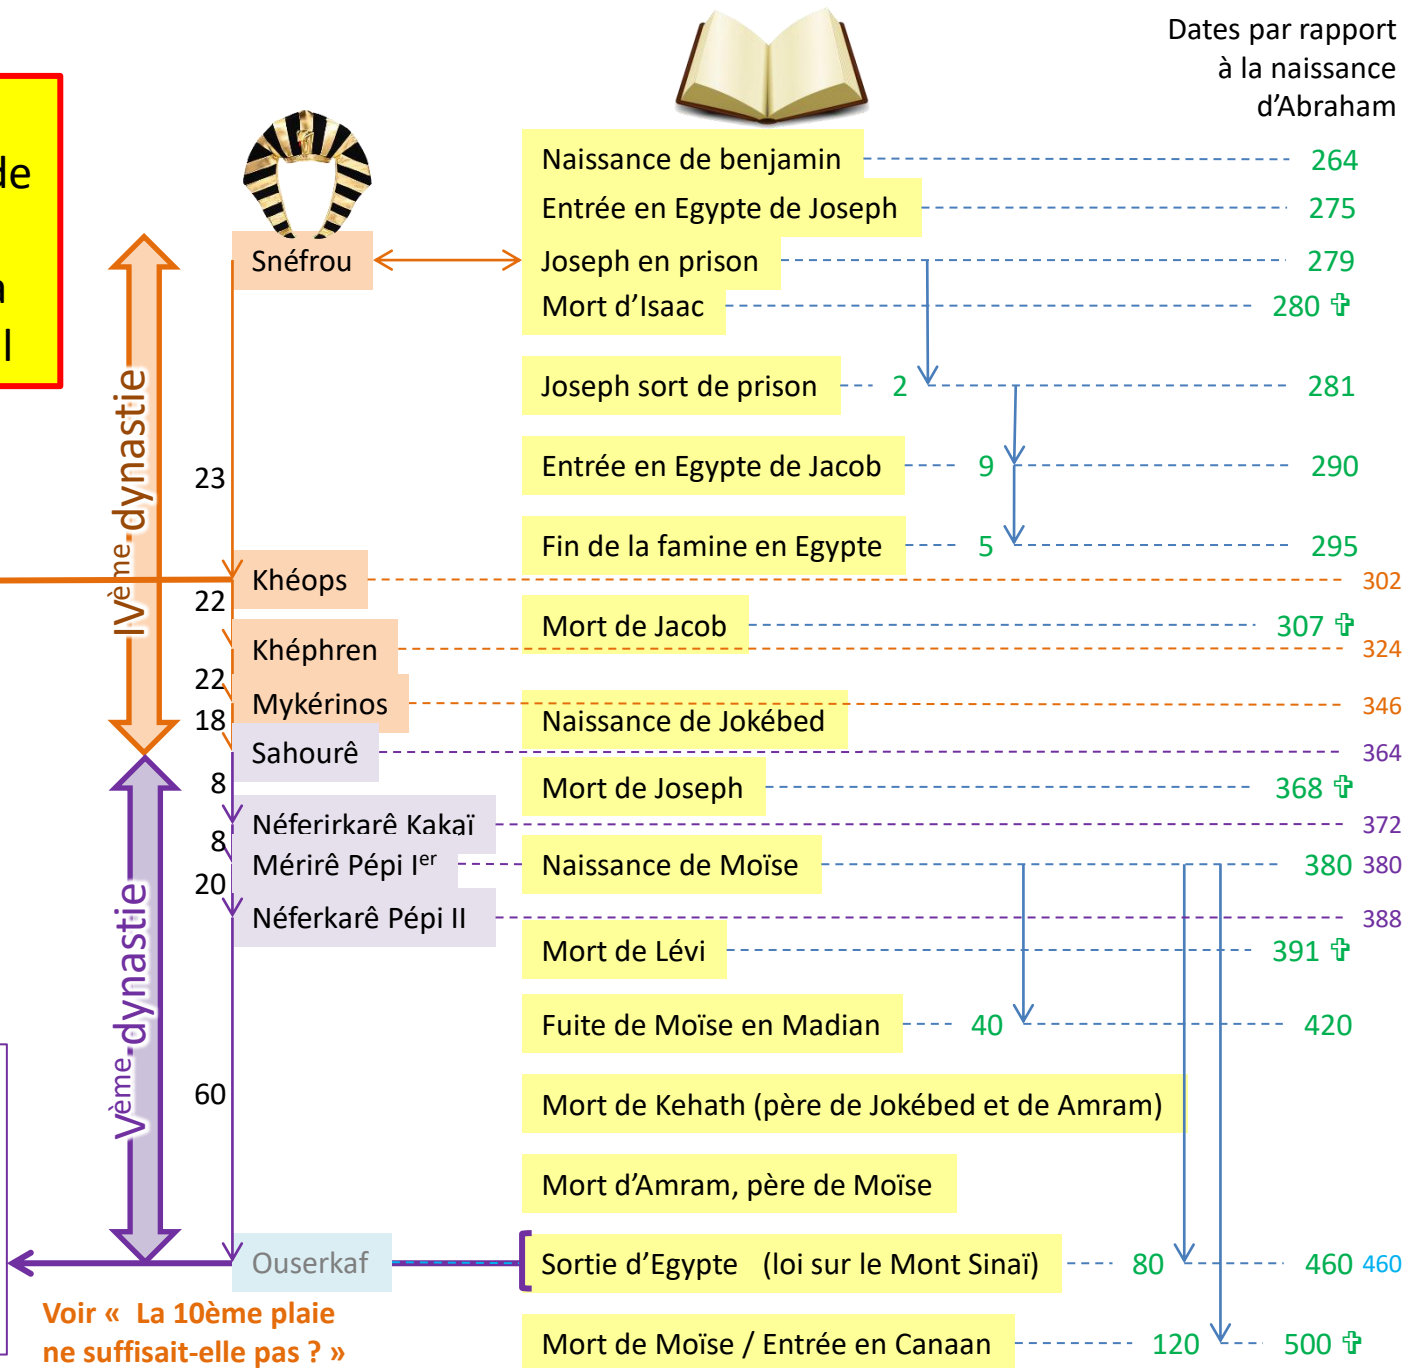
de
n
l

Dates par rapport à la naissance d'Abraham

IVème dynastie
Vème dynastie

Snéfrou
23
Khéops
22
Khéphren
22
Mykérinos
18
Sahourê
8
Néferirkarê Kakaï
8
Mérirê Pépi I$^{er}$
20
Néferkarê Pépi II
60
Ouserkaf

Voir « La 10ème plaie ne suffisait-elle pas ? »

Naissance de benjamin 264
Entrée en Egypte de Joseph 275
Joseph en prison 279
Mort d'Isaac 280 ✞
Joseph sort de prison 2 281
Entrée en Egypte de Jacob 9 290
Fin de la famine en Egypte 5 295
302
Mort de Jacob 307 ✞
324
346
Naissance de Jokébed
364
Mort de Joseph 368 ✞
372
Naissance de Moïse 380 380
388
Mort de Lévi 391 ✞
Fuite de Moïse en Madian 40 420
Mort de Kehath (père de Jokébed et de Amram)
Mort d'Amram, père de Moïse
Sortie d'Egypte (loi sur le Mont Sinaï) 80 460 460
Mort de Moïse / Entrée en Canaan 120 500 ✞